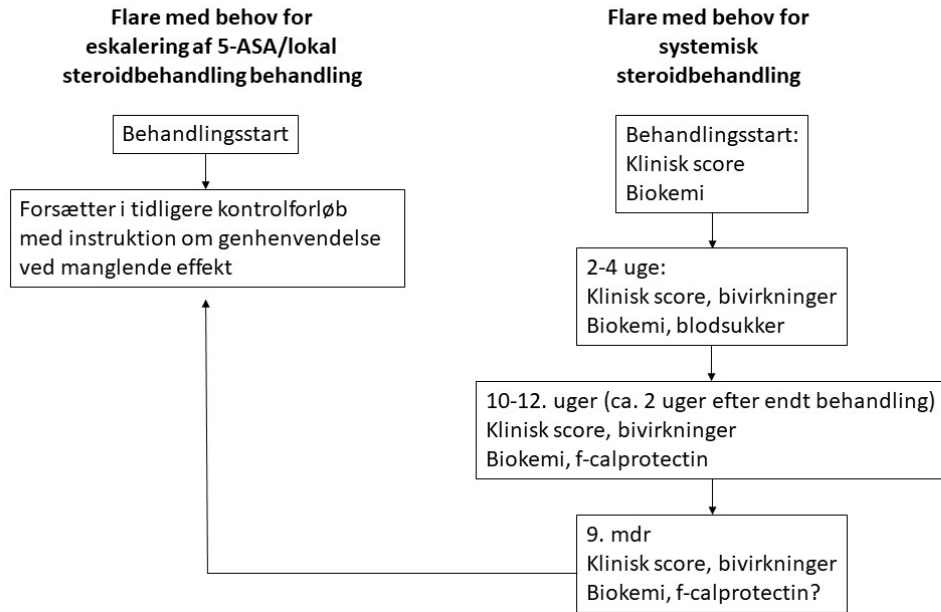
Flare med behov for eskalering af 5-ASA/lokal steroidbehandling behandling

Behandlingsstart

Forsætter i tidligere kontrolforløb med instruktion om genhenvendelse ved manglende effekt

Flare med behov for systemisk steroidbehandling

Behandlingsstart:
Klinisk score
Biokemi

2-4 uge:
Klinisk score, bivirkninger
Biokemi, blodsukker

10-12. uger (ca. 2 uger efter endt behandling)
Klinisk score, bivirkninger
Biokemi, f-calprotectin

9. mdr
Klinisk score, bivirkninger
Biokemi, f-calprotectin?